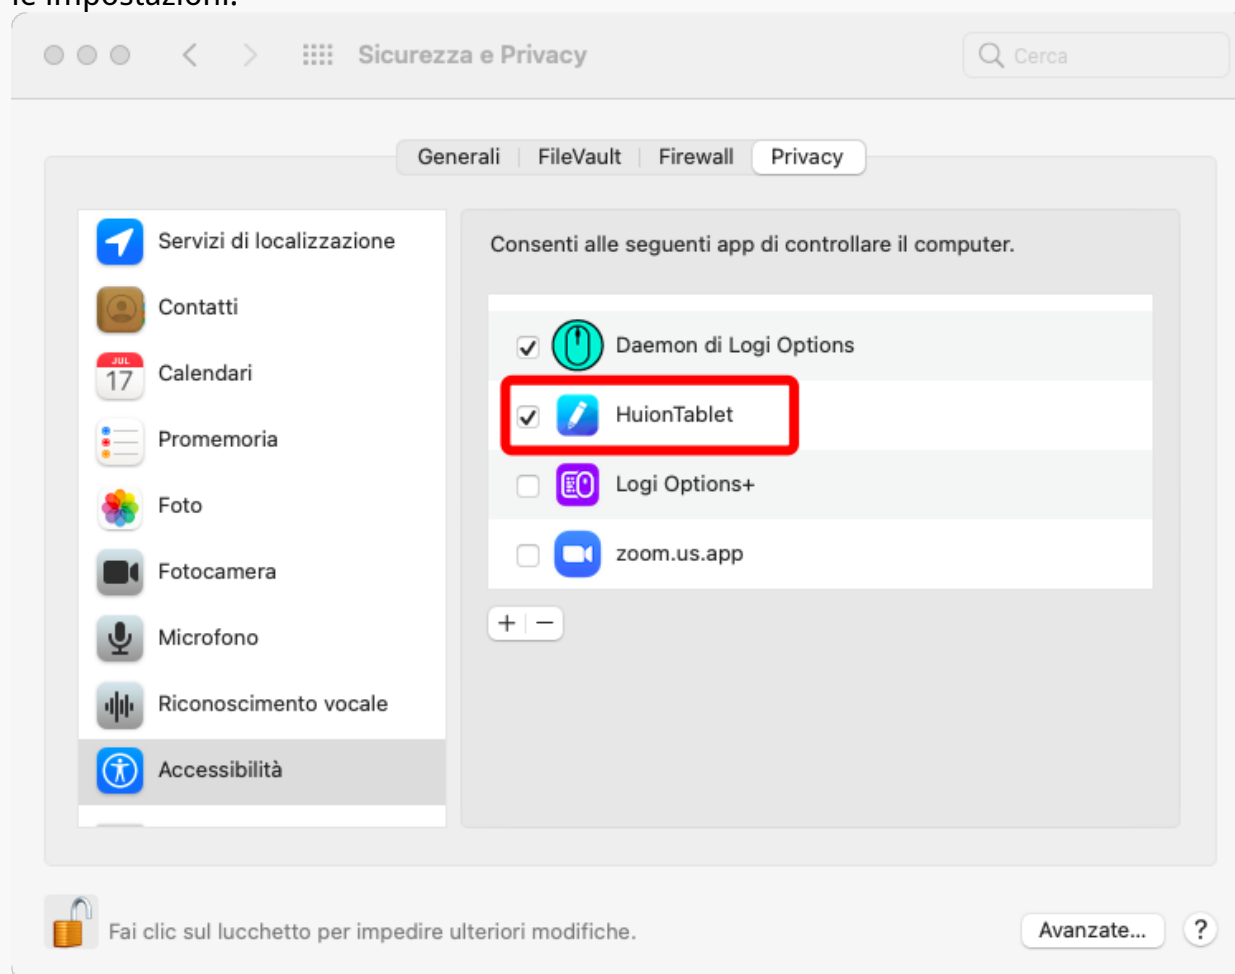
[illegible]

Sicurezza e Privacy

Cerca

Generali | FileVault | Firewall | Privacy

Servizi di localizzazione
Contatti
JUL 17 Calendari
Promemoria
Foto
Fotocamera
Microfono
Riconoscimento vocale
Accessibilità

Consenti alle seguenti app di controllare il computer.

Daemon di Logi Options
HuionTablet
Logi Options+
zoom.us.app

+ −

Fai clic sul lucchetto per impedire ulteriori modifiche.

Avanzate...

?